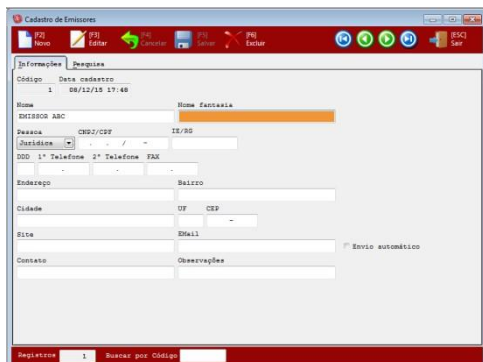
Cadastro de Emissores

[F2] Novo
[F3] Editar
[F4] Cancelar
[F5] Salvar
[F6] Excluir
[ESC] Sair

Informações
Pesquisa

Código
Data cadastro
1
08/12/15 17:48

Nome
EMISSOR ABC
Nome fantasia

Pessoa
Jurídica
CNPJ/CPF
. . / -
IE/RG

DDD
1° Telefone
2° Telefone
FAX
-
-
-

Endereço
Bairro

Cidade
UF
CEP
-

Site
EMail
Envio automático

Contato
Observações

Registros
1
Buscar por Código